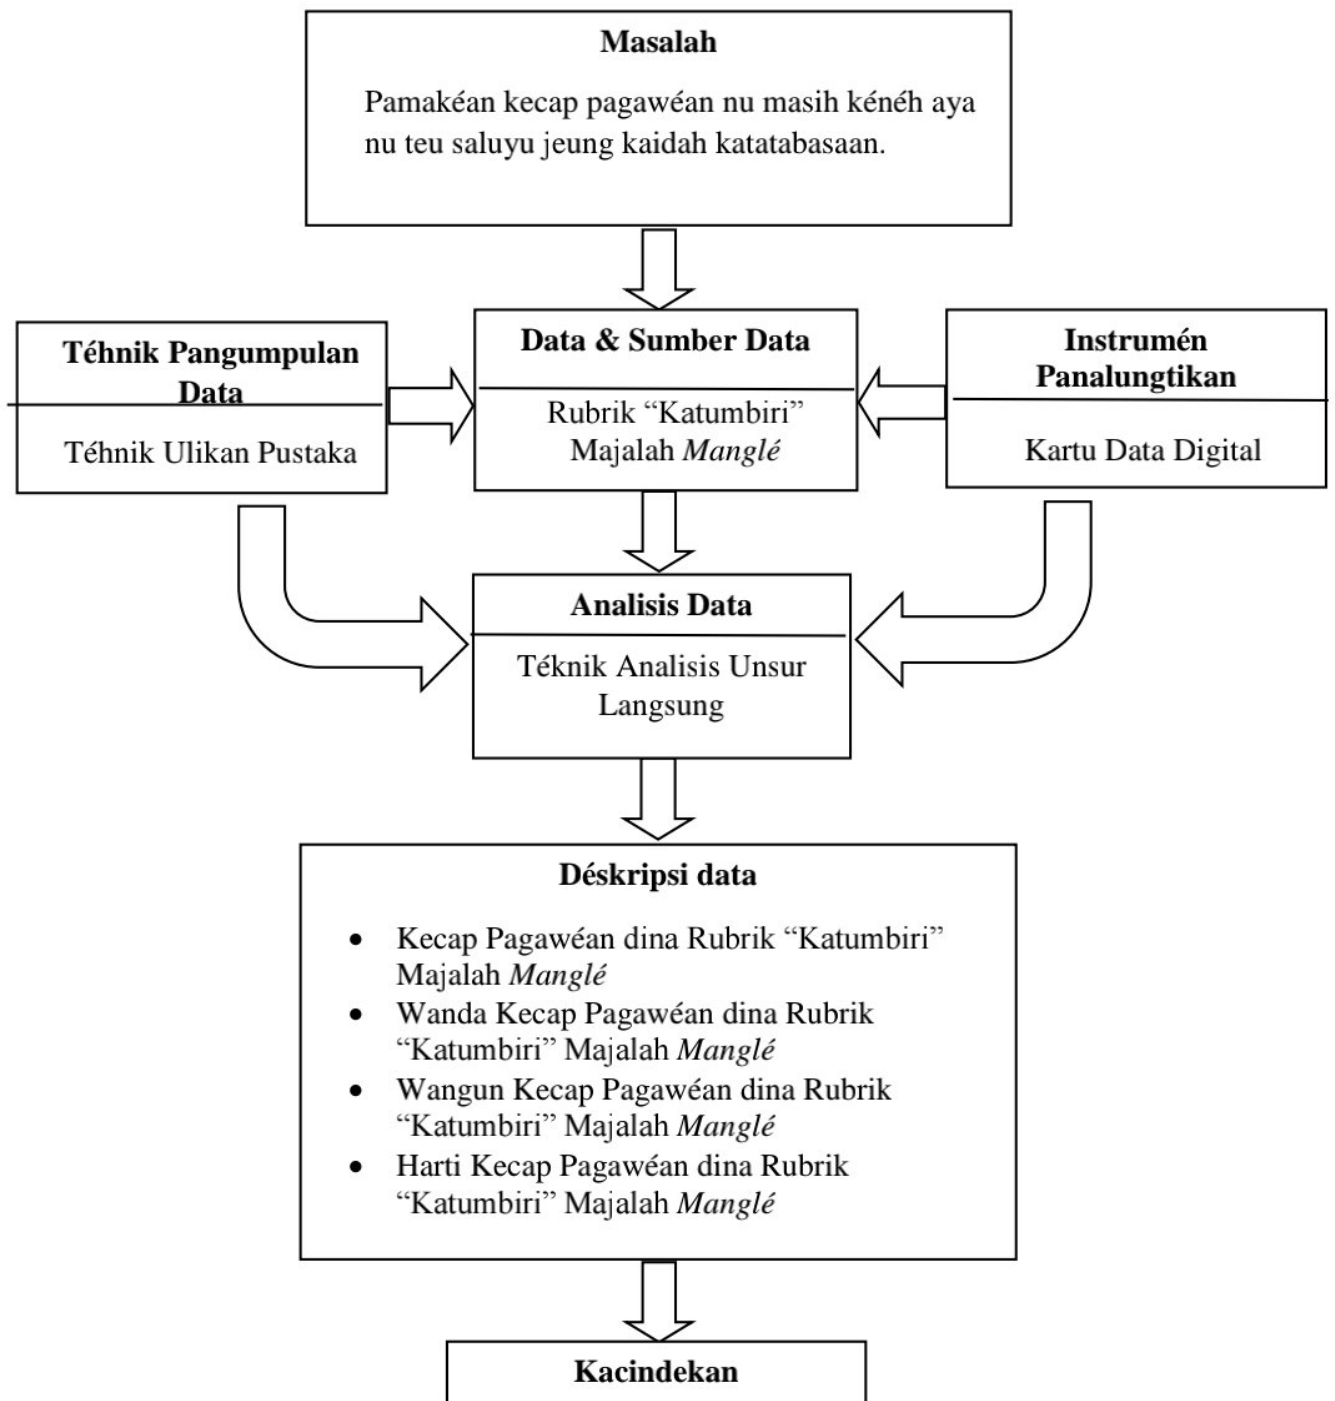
Masalah

Pamakéan kecap pagawéan nu masih kénéh aya nu teu saluyu jeung kaidah katatabasaan.

Téhnik Pangumpulan Data

Téhnik Ulikan Pustaka

Data & Sumber Data

Rubrik "Katumbiri" Majalah *Manglé*

Instrumén Panalungtikan

Kartu Data Digital

Analisis Data

Téknik Analisis Unsur Langsung

Déskripsi data

- Kecap Pagawéan dina Rubrik "Katumbiri" Majalah *Manglé*
- Wanda Kecap Pagawéan dina Rubrik "Katumbiri" Majalah *Manglé*
- Wangun Kecap Pagawéan dina Rubrik "Katumbiri" Majalah *Manglé*
- Harti Kecap Pagawéan dina Rubrik "Katumbiri" Majalah *Manglé*

Kacindekan